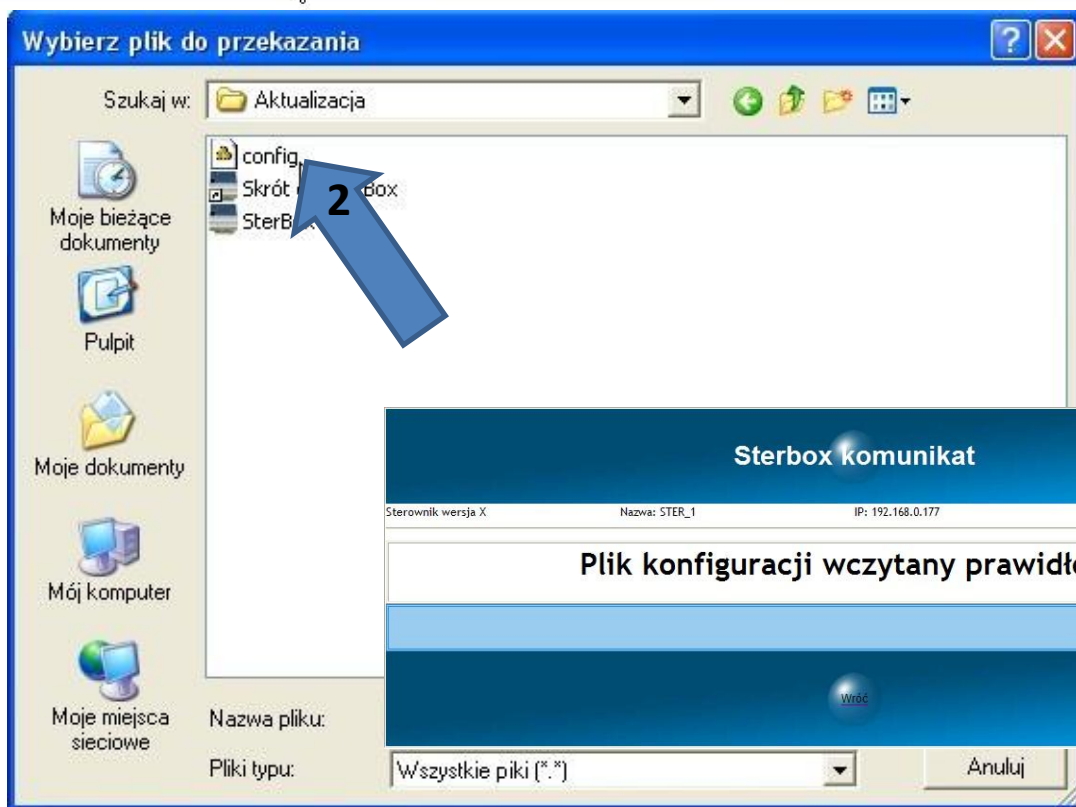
Wybierz plik do przekazania

Szukaj w: Aktualizacja

config
Skrót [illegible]Box
SterB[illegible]

2

Moje bieżące dokumenty

Pulpit

Moje dokumenty

Mój komputer

Moje miejsca sieciowe

Nazwa pliku:

Pliki typu: Wszystkie piki (*.*)

Anuluj

Sterbox komunikat

Sterownik wersja X Nazwa: STER_1 IP: 192.168.0.177

Plik konfiguracji wczytany prawidł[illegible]

Wróć